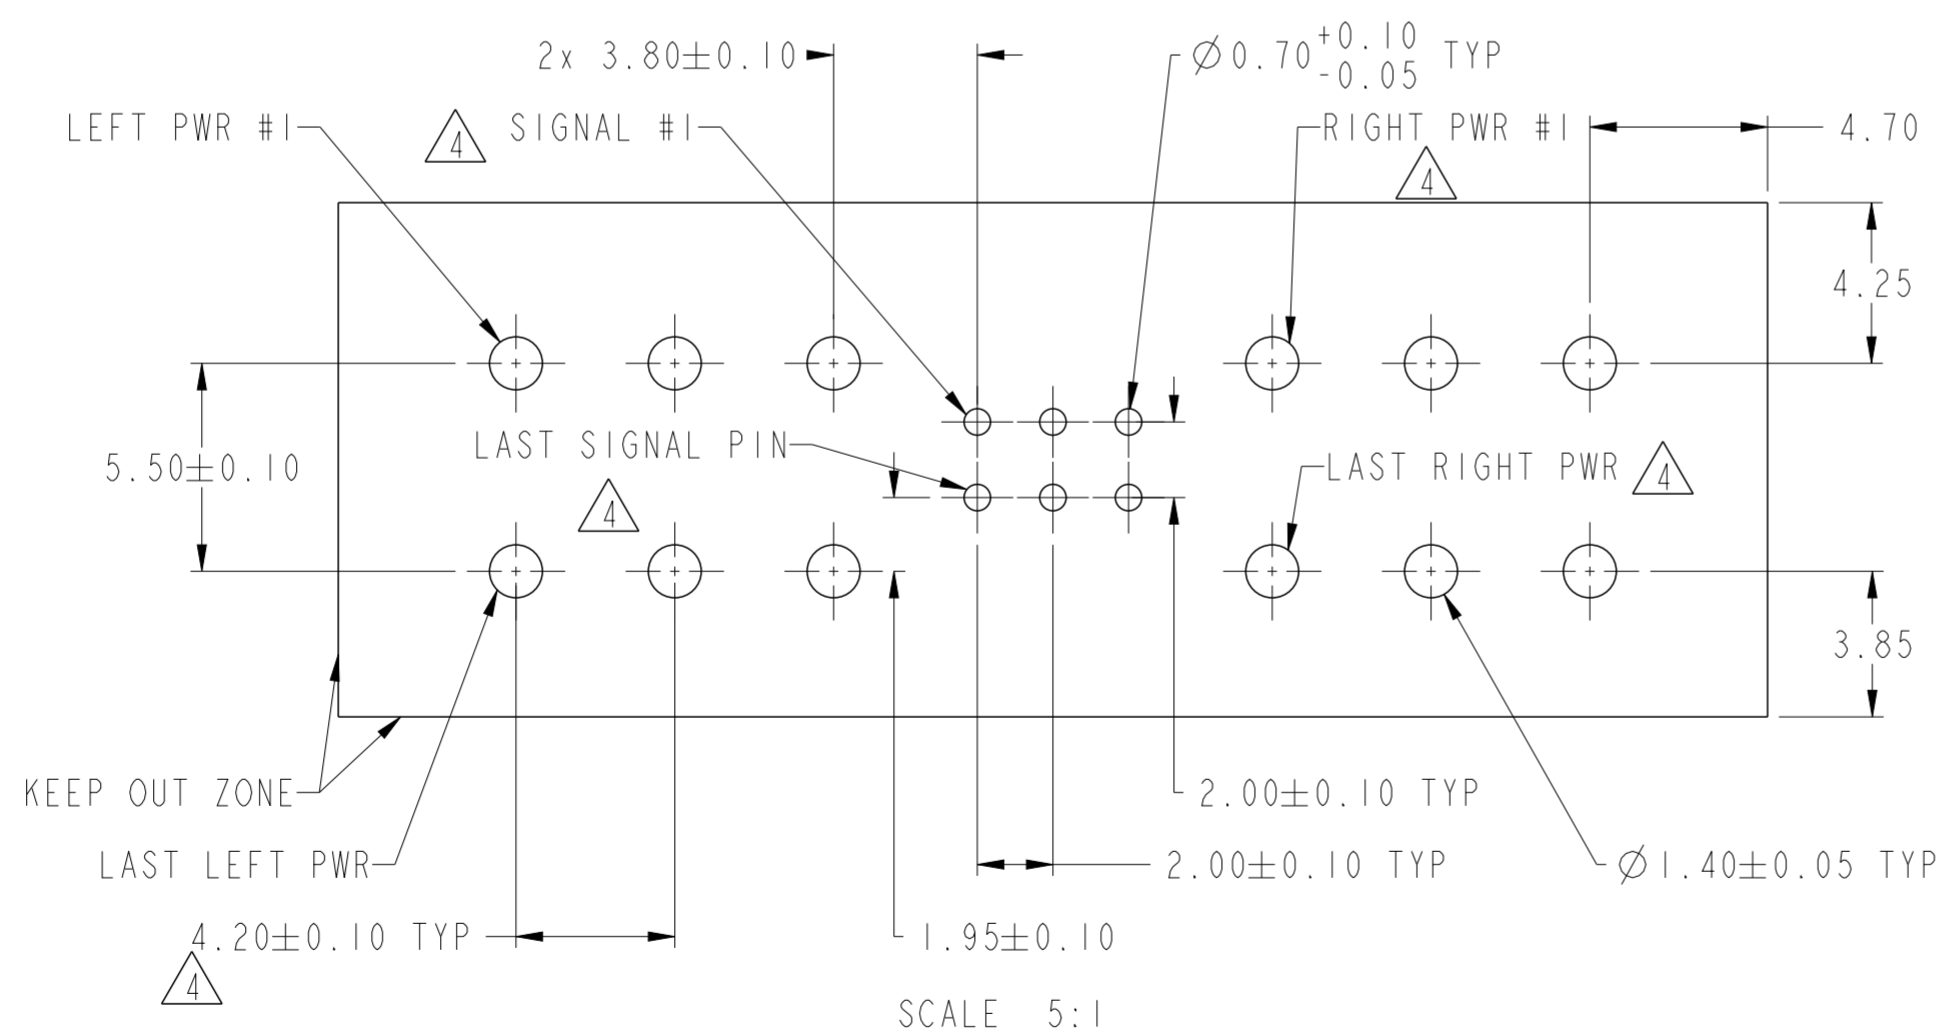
2x $3.80\pm0.10$

$\varnothing 0.70^{+0.10}_{-0.05}$ TYP

LEFT PWR #1

4 SIGNAL #1

RIGHT PWR #1

4.70

4

4.25

$5.50\pm0.10$

LAST SIGNAL PIN

LAST RIGHT PWR 4

4

3.85

KEEP OUT ZONE

$2.00\pm0.10$ TYP

LAST LEFT PWR

$2.00\pm0.10$ TYP

$\varnothing 1.40\pm0.05$ TYP

$4.20\pm0.10$ TYP

$1.95\pm0.10$

4

SCALE 5:1